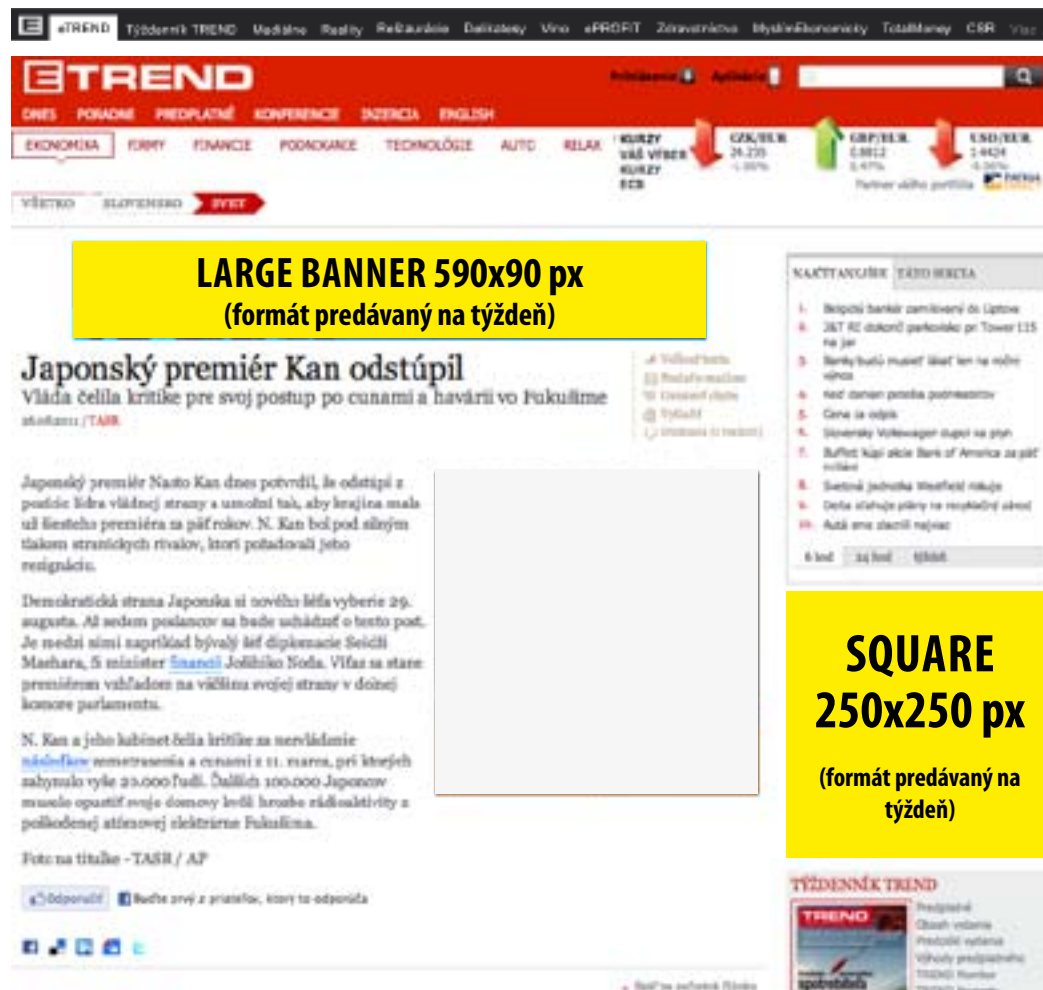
eTREND Týždenník TREND Mediálne Reality Reštaurácie Delikatesy Víno ePROFIT Zdravotníctvo MysliteľEkonomicky TotalMoney CSR

ETREND

Prihlásenie Aplikácie

DNES PORADNE PREDPLATNÉ KONFERENCIE INZERCIA ENGLISH

EKONOMIKA FIRMY FINANCIE PODNIKANIE TECHNOLÓGIE AUTO RELAX

KURZY VÁŠ VÝBER KURZY ECB

CZK/EUR 24.235 -1.90%

GBP/EUR 0.8812 0.47%

USD/EUR 1.4424 -0.06%

Partner vášho portfólia

VŠETKO SLOVENSKO SVET

LARGE BANNER 590x90 px
(formát predávaný na týždeň)

Japonský premiér Kan odstúpil

Vláda čelila kritike pre svoj postup po cunami a havárii vo Fukušime

stollarov / TASR

Väčšie písmo
Poslať e-mailom
Označiť chybu
Vytlačiť
Diskusia (0 reakcií)

Japonský premiér Naoto Kan dnes potvrdil, že odstúpi z postu lídra vládnej strany a umožní tak, aby krajina mala už šiesteho premiéra za päť rokov. N. Kan bol pod silným tlakom straníckych rivalov, ktorí požadovali jeho rezignáciu.

Demokratická strana Japonska si nového šéfa vyberie 29. augusta. Až sedem poslancov sa bude uchádzať o tento post. Je medzi nimi napríklad bývalý šéf diplomacie Seidži Maehara, či minister financií Jošihiko Noda. Víťaz sa stane premiérom vzhľadom na väčšinu svojej strany v dolnej komore parlamentu.

N. Kan a jeho kabinet čelia kritike za nezvládnutie následkov zemetrasenia a cunami z 11. marca, pri ktorých zahynulo vyše 20.000 ľudí. Ďalších 100.000 Japoncov muselo opustiť svoje domovy kvôli hrozbe rádioaktivity z poškodenej atómovej elektrárne Fukušima.

Foto na titulke - TASR / AP

Odporučiť Buďte prvý z priateľov, ktorý to odporučí

NAJČÍTANEJŠIE TEJTO SEKCIE

1. Bezpiloť bankár zamilovaný do Liptova
2. J&T RE dokončí parkovisko pri Tower 115 na jar
3. Banky budú musieť ľakať len na rožne výnos
4. Keď daňan pozbiera podnikateľov
5. Cena za odpis
6. Slovenský Volkswagen dupol na plyn
7. Buffett kúpi akcie Bank of America za pár miliárd
8. Svetová jednotka Westfield riskuje
9. Dotáciu stiahnutie pôžičky na recykláciu úmrtí
10. Autá sme zlacnili najviac

6 hod 24 hod týždeň

SQUARE
250x250 px

(formát predávaný na týždeň)

TÝŽDENNÍK TREND

TREND

Predplatné
Obsah vydania
Predošlé vydania
Výhody predplatného
TREND Premier

Pošlite aj svojmu priateľovi